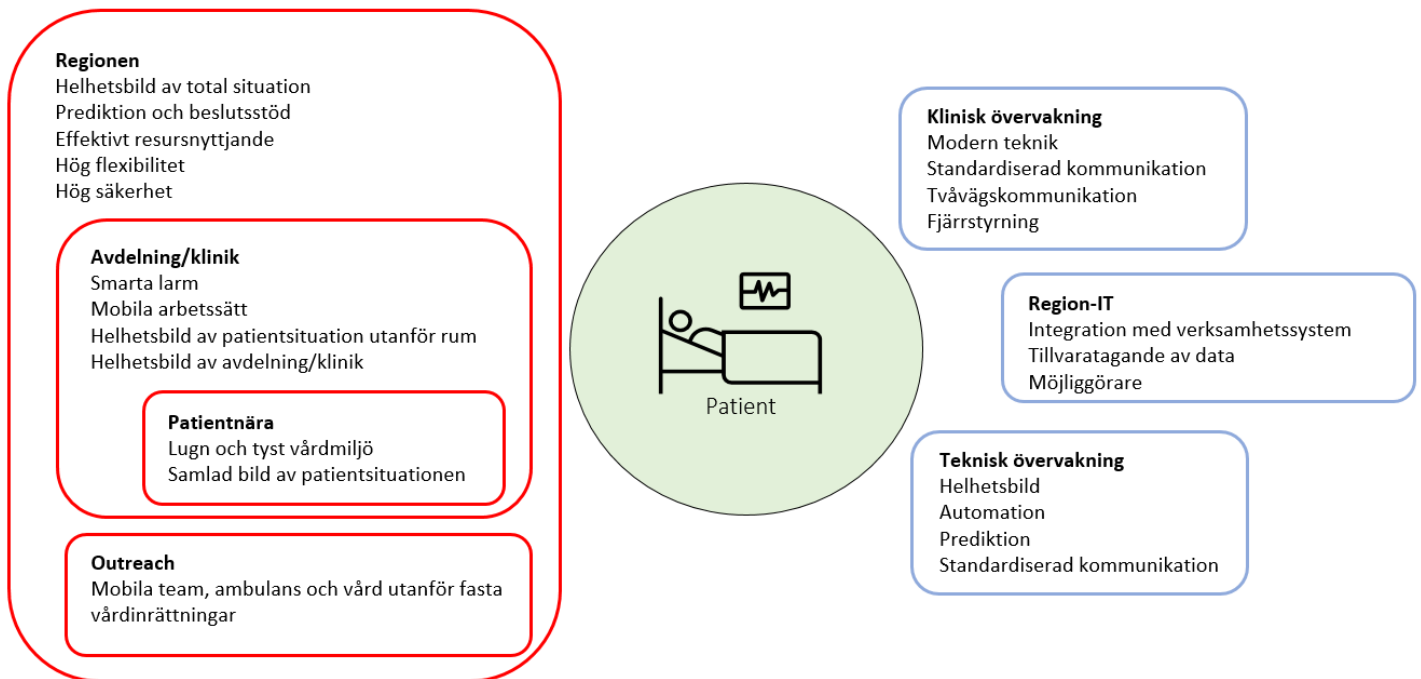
**Regionen**
Helhetsbild av total situation
Prediktion och beslutsstöd
Effektivt resursnyttjande
Hög flexibilitet
Hög säkerhet

**Avdelning/klinik**
Smarta larm
Mobila arbetssätt
Helhetsbild av patientsituation utanför rum
Helhetsbild av avdelning/klinik

**Patientnära**
Lugn och tyst vårdmiljö
Samlad bild av patientsituationen

**Outreach**
Mobila team, ambulans och vård utanför fasta vårdinrättningar

Patient

**Klinisk övervakning**
Modern teknik
Standardiserad kommunikation
Tvåvägskommunikation
Fjärrstyrning

**Region-IT**
Integration med verksamhetssystem
Tillvaratagande av data
Möjliggörare

**Teknisk övervakning**
Helhetsbild
Automation
Prediktion
Standardiserad kommunikation